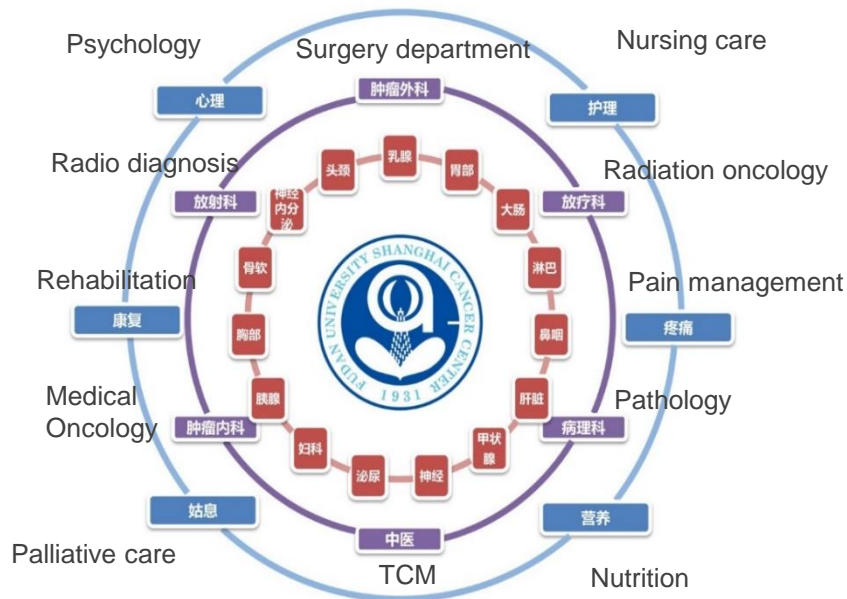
Psychology

心理

Surgery department

肿瘤外科

Nursing care

护理

Radio diagnosis

放射科

Radiation oncology

放疗科

乳腺

胃部

头颈

神经内分泌

大肠

淋巴

骨软

鼻咽

胸部

胰腺

肝脏

妇科

甲状腺

泌尿

神经

FUDAN UNIVERSITY SHANGHAI CANCER CENTER

1931

Rehabilitation

康复

Pain management

疼痛

Medical Oncology

肿瘤内科

Pathology

病理科

姑息

营养

中医

Palliative care

TCM

Nutrition